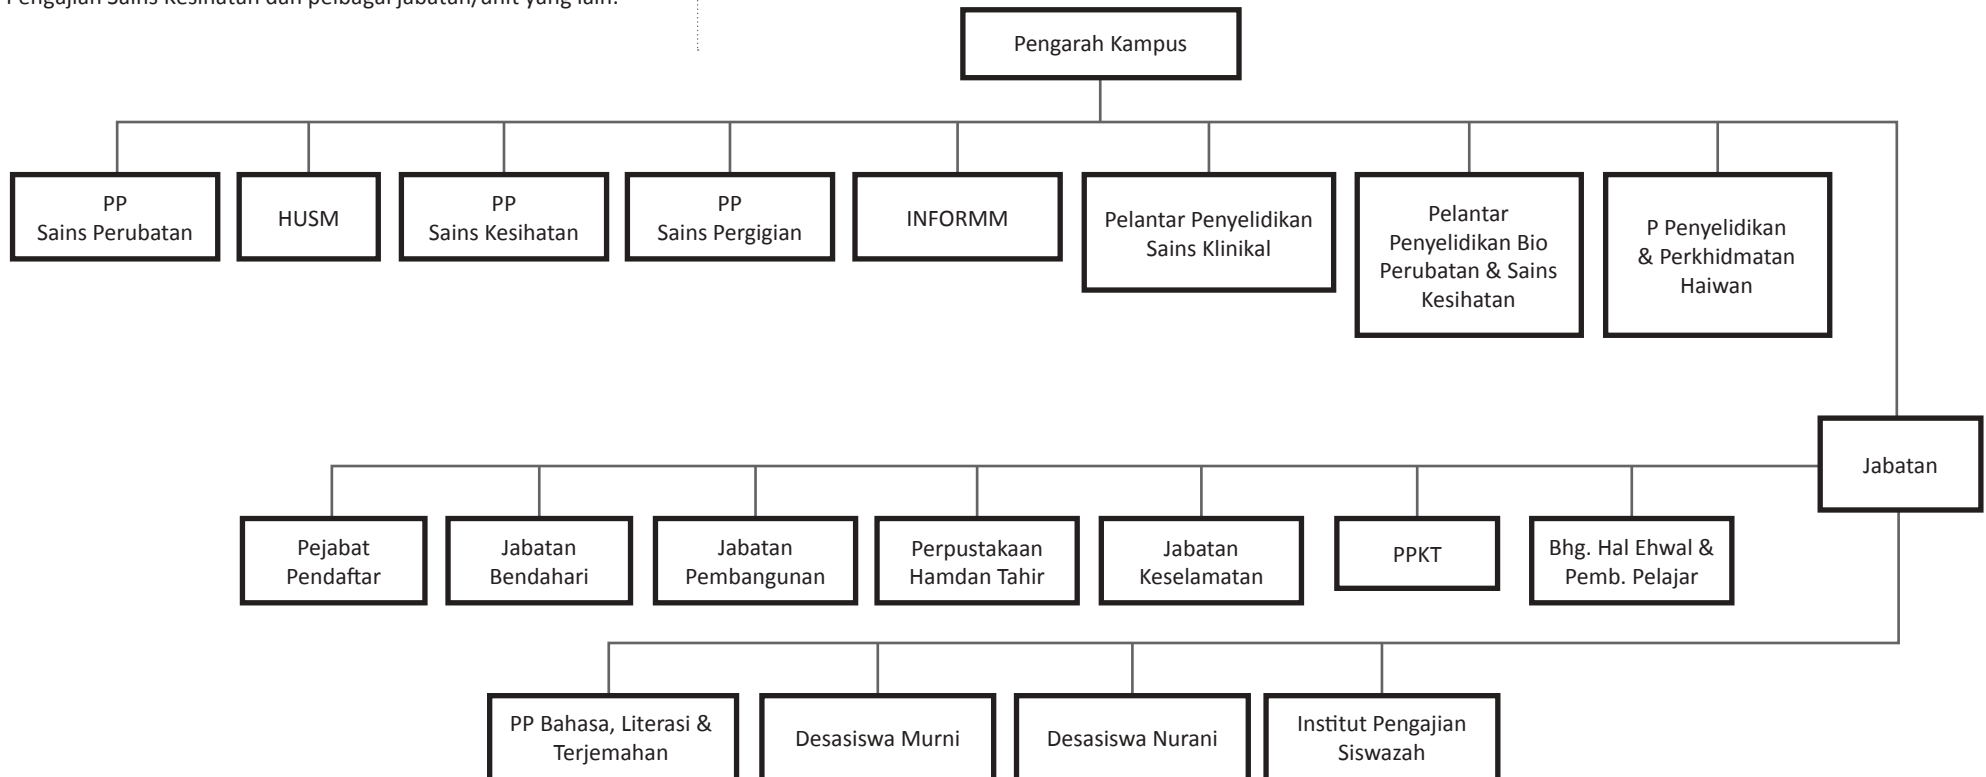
Pengajian Sains Kesihatan dan pelbagai jabatan/unit yang lain.

Pengarah Kampus

PP Sains Perubatan

HUSM

PP Sains Kesihatan

PP Sains Pergigian

INFORMM

Pelantar Penyelidikan Sains Klinikal

Pelantar Penyelidikan Bio Perubatan & Sains Kesihatan

P Penyelidikan & Perkhidmatan Haiwan

Jabatan

Pejabat Pendaftar

Jabatan Bendahari

Jabatan Pembangunan

Perpustakaan Hamdan Tahir

Jabatan Keselamatan

PPKT

Bhg. Hal Ehwal & Pemb. Pelajar

PP Bahasa, Literasi & Terjemahan

Desasiswa Murni

Desasiswa Nurani

Institut Pengajian Siswazah